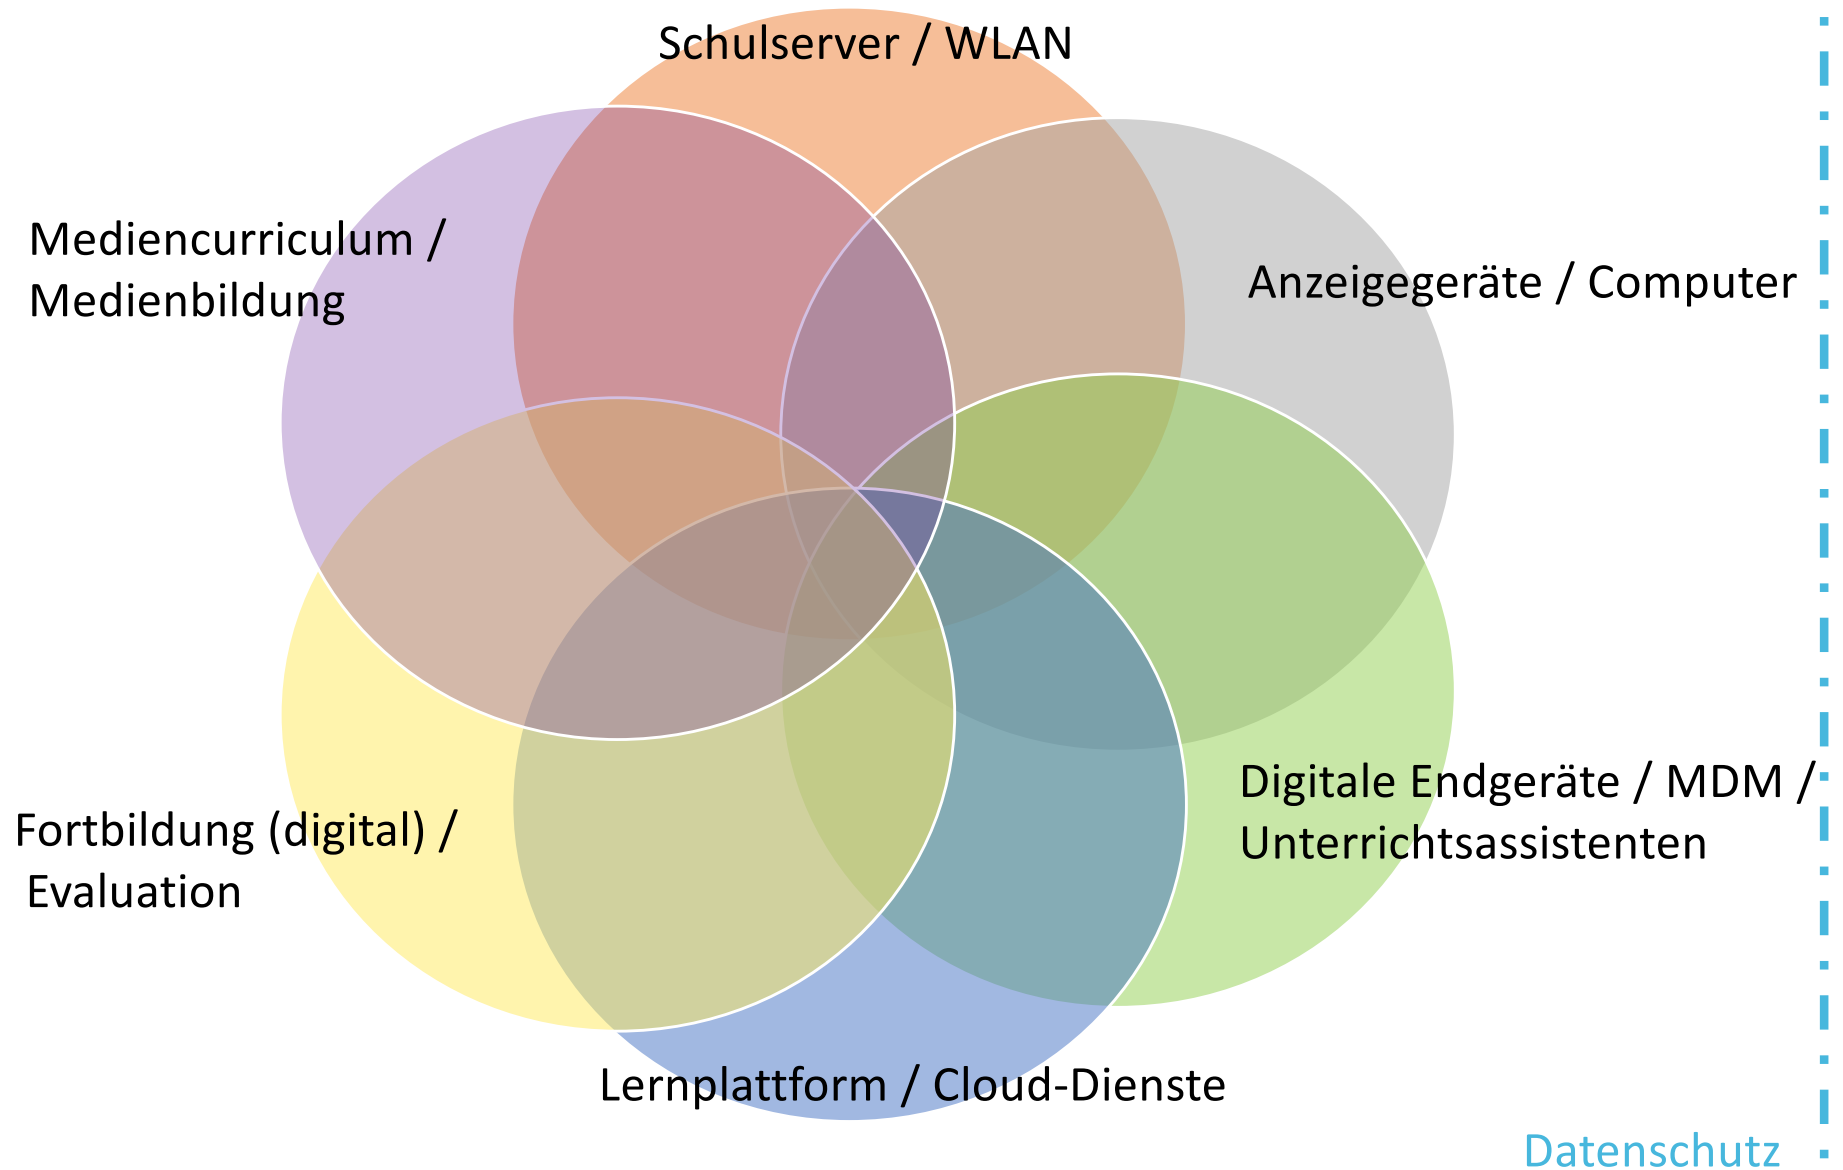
Schulserver / WLAN

Mediencurriculum / Medienbildung

Anzeigegeräte / Computer

Digitale Endgeräte / MDM / Unterrichtsassistenten

Fortbildung (digital) / Evaluation

Lernplattform / Cloud-Dienste

Datenschutz